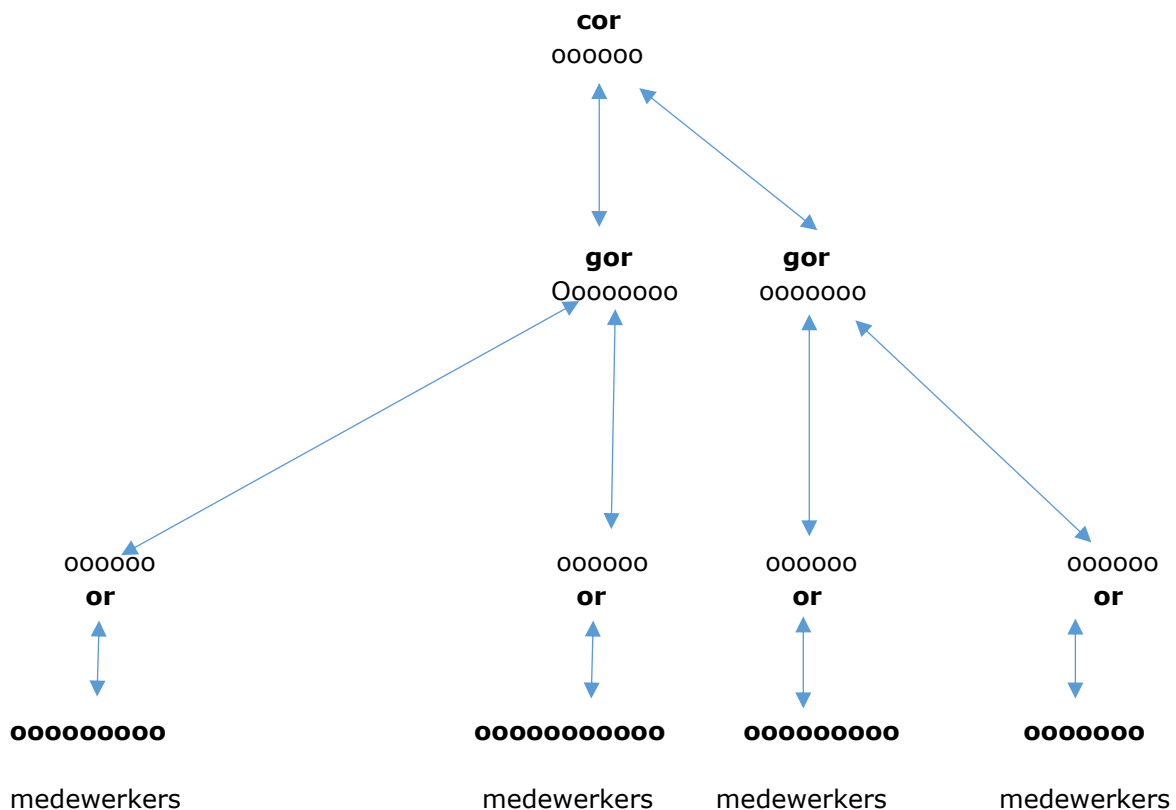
**cor**
oooooo

**gor**
Ooooooo

**gor**
ooooooo

oooooo
**or**

**ooooooooo**

medewerkers

oooooo
**or**

**ooooooooooo**

medewerkers

oooooo
**or**

**ooooooooo**

medewerkers

oooooo
**or**

**ooooooo**

medewerkers